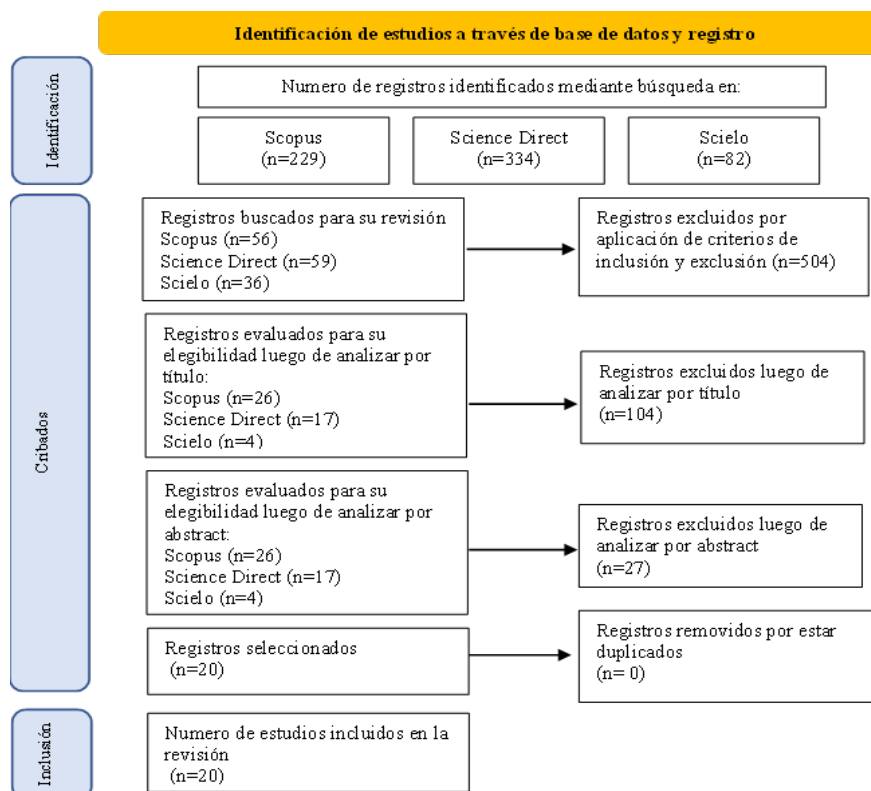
Identificación de estudios a través de base de datos y registro

Identificación

Numero de registros identificados mediante búsqueda en:

Scopus
(n=229)

Science Direct
(n=334)

Scielo
(n=82)

Cribados

Registros buscados para su revisión
Scopus (n=56)
Science Direct (n=59)
Scielo (n=36)

Registros excluidos por aplicación de criterios de inclusión y exclusión (n=504)

Registros evaluados para su elegibilidad luego de analizar por título:
Scopus (n=26)
Science Direct (n=17)
Scielo (n=4)

Registros excluidos luego de analizar por título
(n=104)

Registros evaluados para su elegibilidad luego de analizar por abstract:
Scopus (n=26)
Science Direct (n=17)
Scielo (n=4)

Registros excluidos luego de analizar por abstract
(n=27)

Registros seleccionados
(n=20)

Registros removidos por estar duplicados
(n= 0)

Inclusión

Numero de estudios incluidos en la revisión
(n=20)